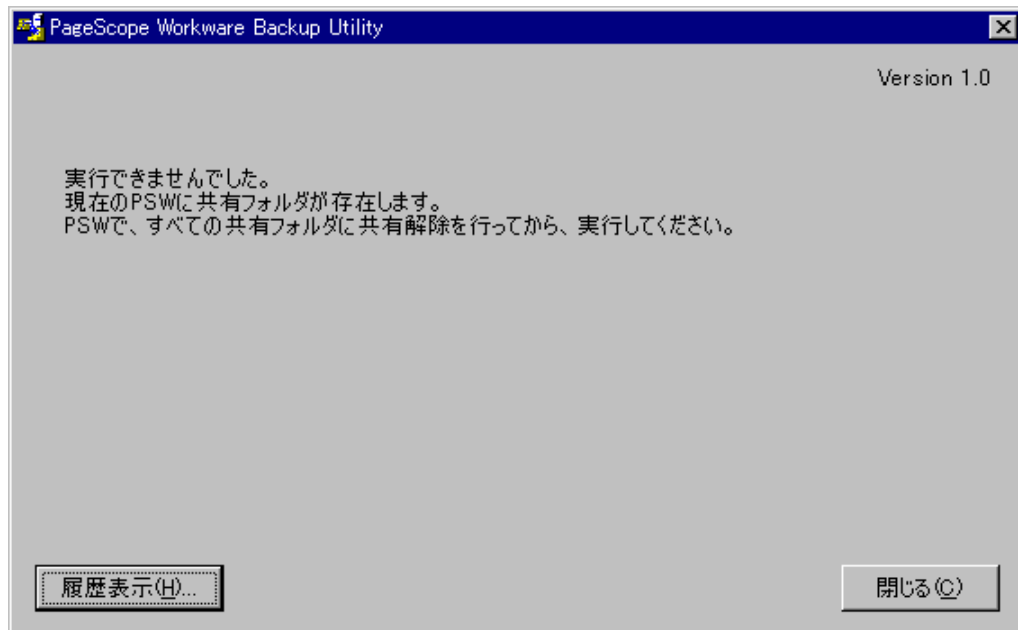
PageScope Workware Backup Utility

Version 1.0

実行できませんでした。
現在のPSWに共有フォルダが存在します。
PSWで、すべての共有フォルダに共有解除を行ってから、実行してください。

履歴表示(H)...

閉じる(C)